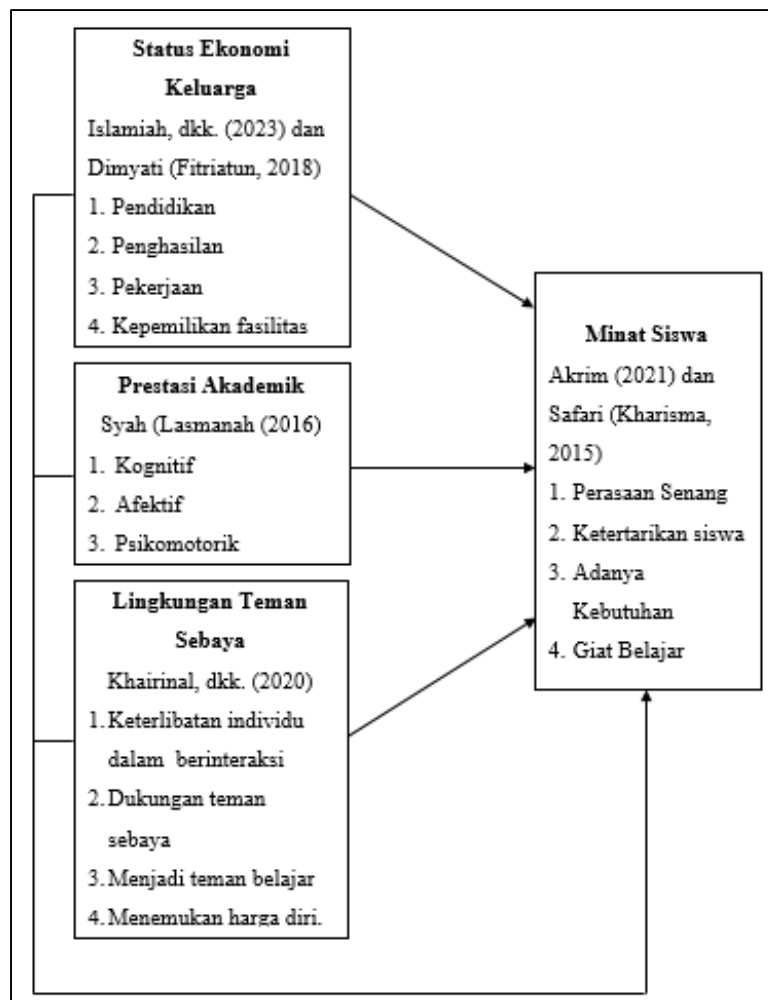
**Status Ekonomi Keluarga**

Islamiah, dkk. (2023) dan Dimyati (Fitriatun, 2018)

1. Pendidikan
2. Penghasilan
3. Pekerjaan
4. Kepemilikan fasilitas

**Prestasi Akademik**

Syah (Lasmanah (2016)

1. Kognitif
2. Afektif
3. Psikomotorik

**Lingkungan Teman Sebaya**

Khairinal, dkk. (2020)

1. Keterlibatan individu dalam berinteraksi
2. Dukungan teman sebaya
3. Menjadi teman belajar
4. Menemukan harga diri.

**Minat Siswa**

Akrim (2021) dan Safari (Kharisma, 2015)

1. Perasaan Senang
2. Ketertarikan siswa
3. Adanya Kebutuhan
4. Giat Belajar